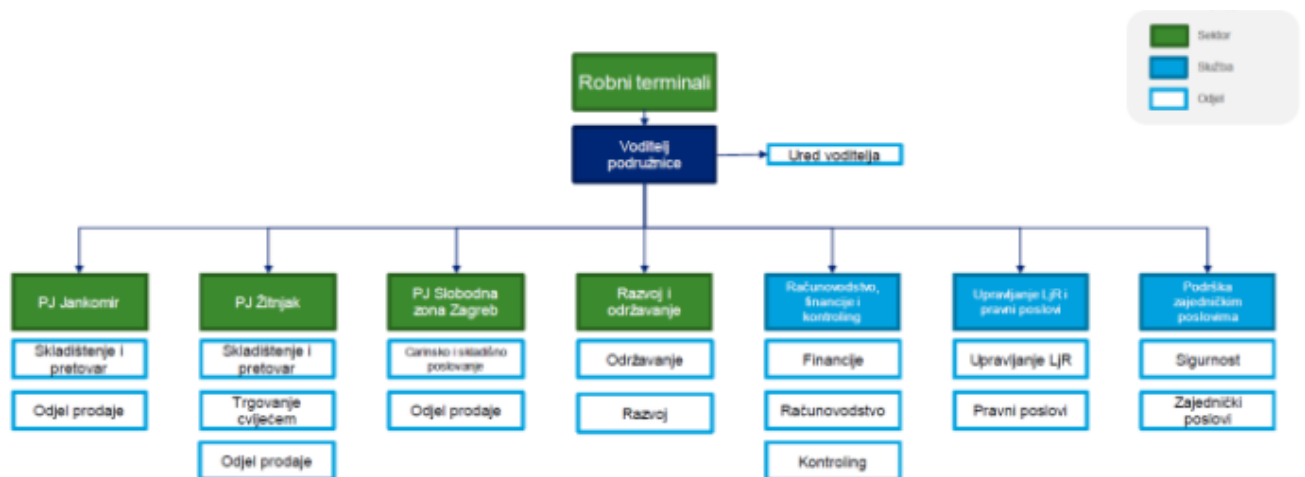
Sektor
Služba
Odjel

Robni terminali

Voditelj podružnice

Ured voditelja

PJ Jankomir
Skladištenje i pretovar
Odjel prodaje

PJ Žitnjak
Skladištenje i pretovar
Trgovanje cvijećem
Odjel prodaje

PJ Slobodna zona Zagreb
Carinsko i skladišno poslovanje
Odjel prodaje

Razvoj i održavanje
Održavanje
Razvoj

Računovodstvo, financije i kontroling
Financije
Računovodstvo
Kontroling

Upravljanje LjR i pravni poslovi
Upravljanje LjR
Pravni poslovi

Podrška zajedničkim poslovima
Sigurnost
Zajednički poslovi